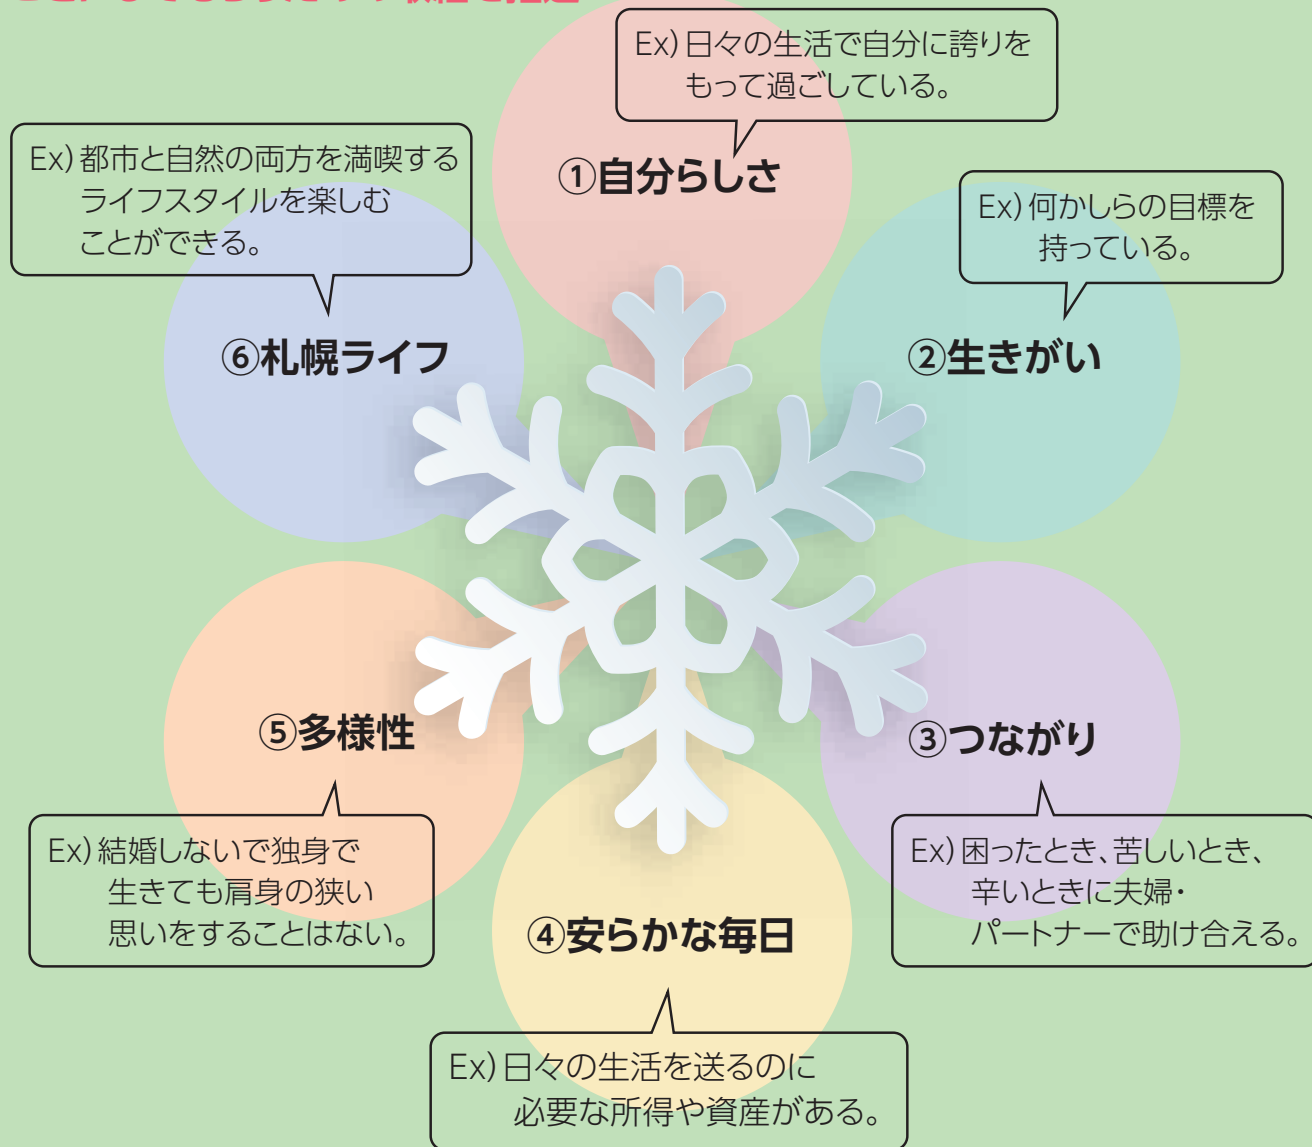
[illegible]

Ex) 日々の生活で自分に誇りをもって過ごしている。

①自分らしさ

Ex) 都市と自然の両方を満喫するライフスタイルを楽しむことができる。

Ex) 何かしらの目標を持っている。

⑥札幌ライフ

②生きがい

⑤多様性

③つながり

Ex) 結婚しないで独身で生きても肩身の狭い思いをすることはない。

Ex) 困ったとき、苦しいとき、辛いときに夫婦・パートナーで助け合える。

④安らかな毎日

Ex) 日々の生活を送るのに必要な所得や資産がある。